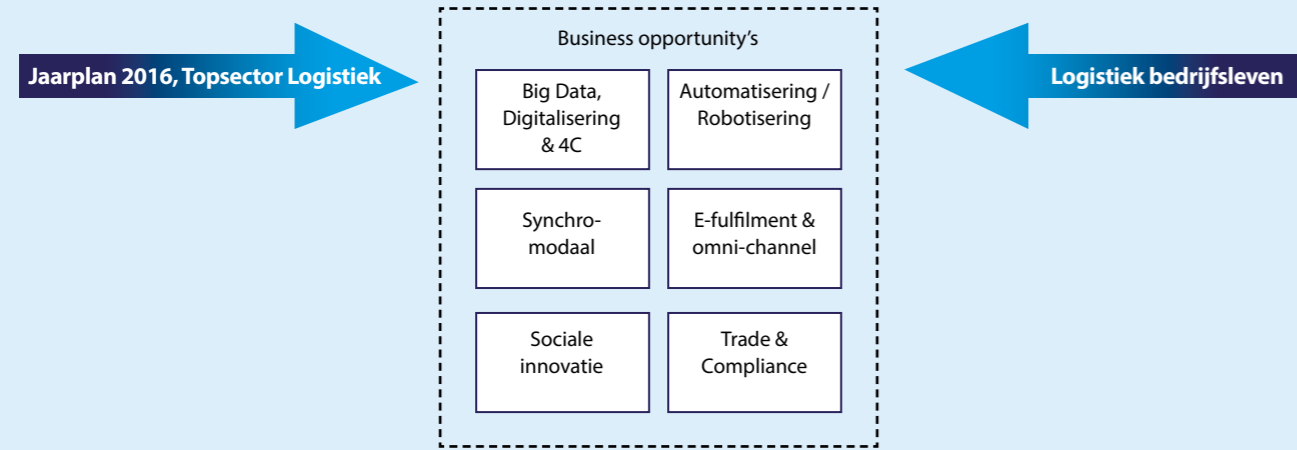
Jaarplan 2016, Topsector Logistiek

Business opportunity's

Big Data, Digitalisering & 4C

Automatisering / Robotisering

Synchro-modaal

E-fulfilment & omni-channel

Sociale innovatie

Trade & Compliance

Logistiek bedrijfsleven